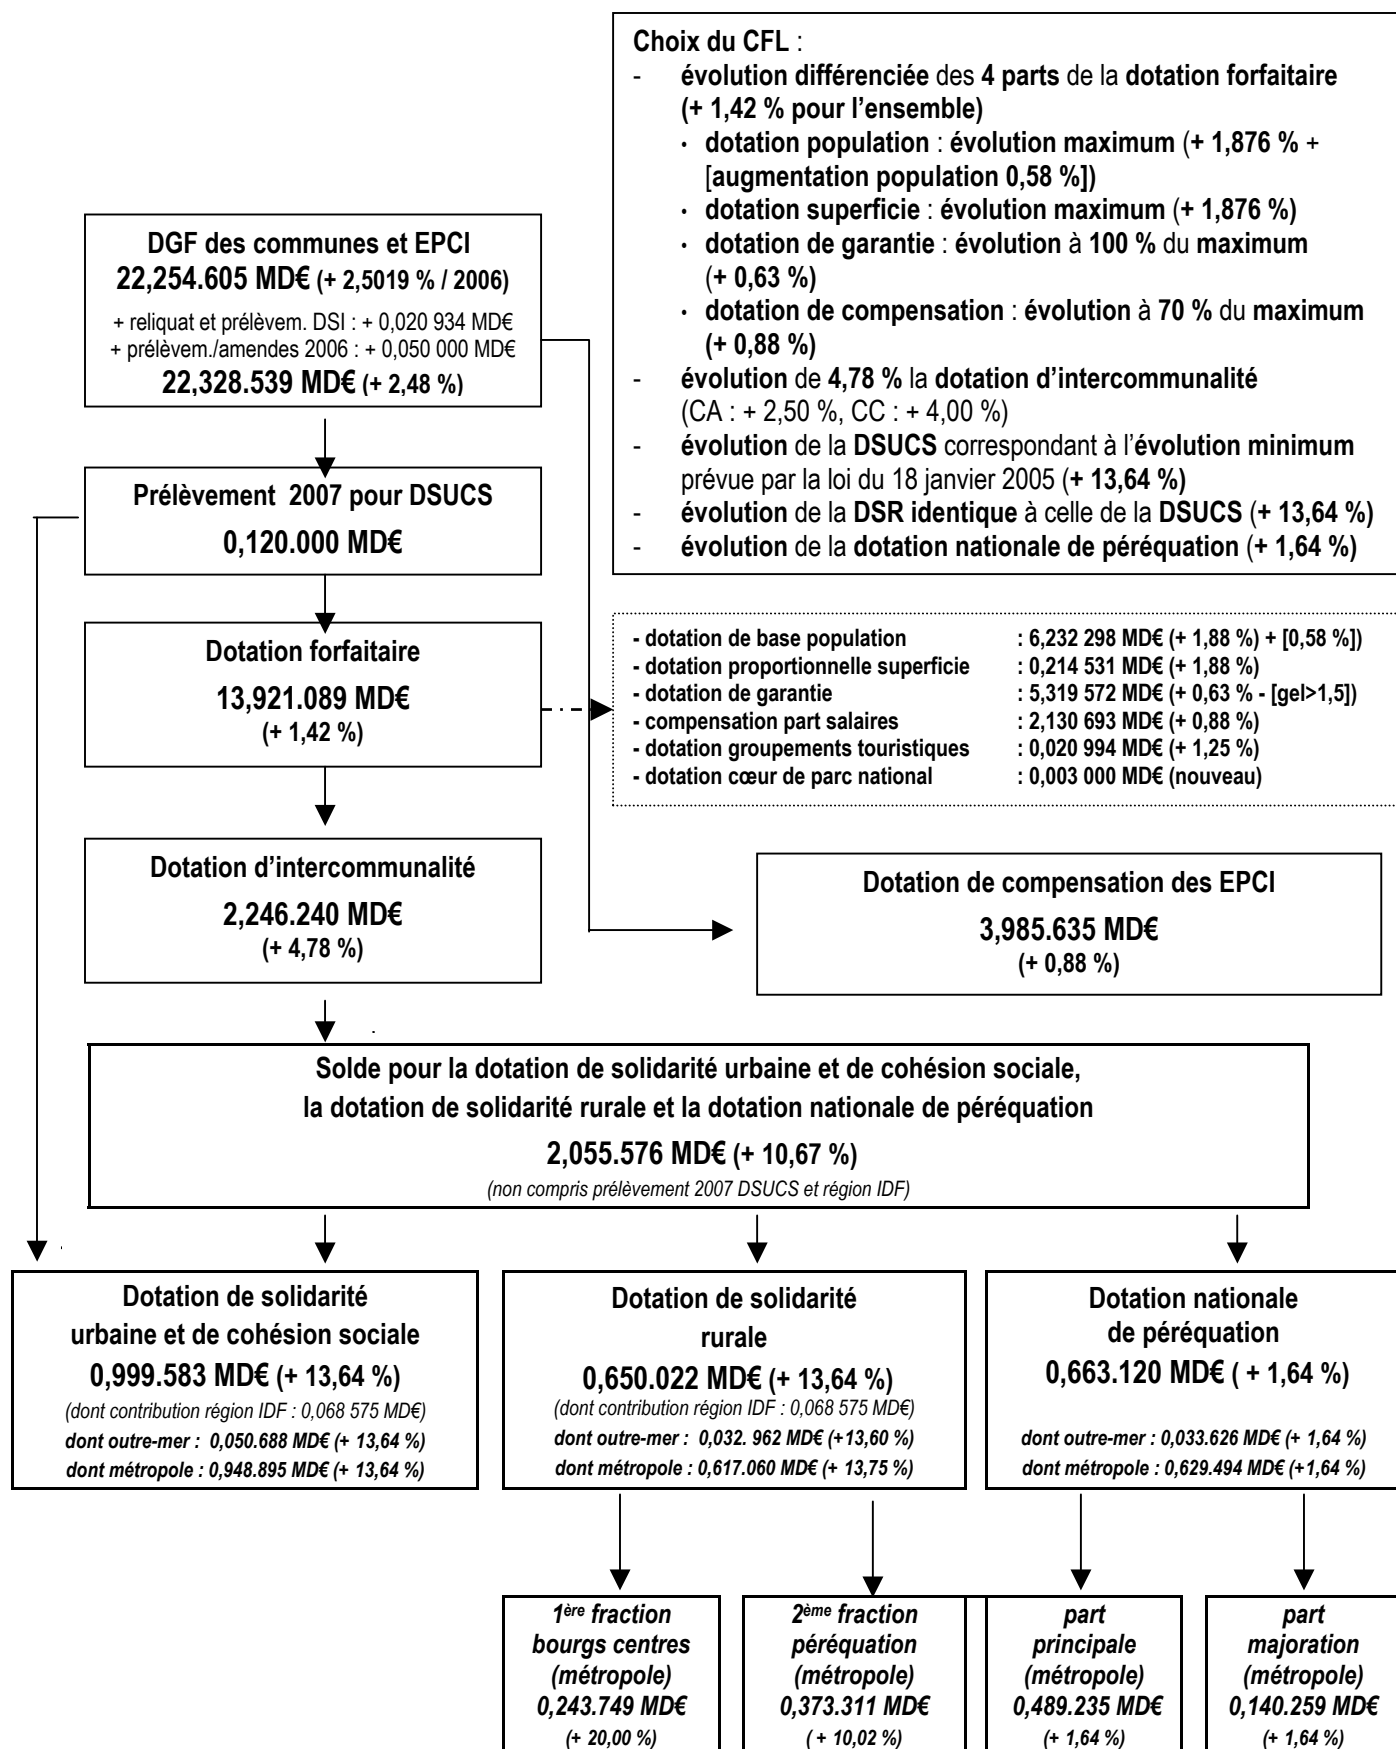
Choix du CFL :
- évolution différenciée des 4 parts de la dotation forfaitaire (+ 1,42 % pour l'ensemble)
· dotation population : évolution maximum (+ 1,876 % + [augmentation population 0,58 %])
· dotation superficie : évolution maximum (+ 1,876 %)
· dotation de garantie : évolution à 100 % du maximum (+ 0,63 %)
· dotation de compensation : évolution à 70 % du maximum (+ 0,88 %)
- évolution de 4,78 % la dotation d'intercommunalité (CA : + 2,50 %, CC : + 4,00 %)
- évolution de la DSUCS correspondant à l'évolution minimum prévue par la loi du 18 janvier 2005 (+ 13,64 %)
- évolution de la DSR identique à celle de la DSUCS (+ 13,64 %)
- évolution de la dotation nationale de péréquation (+ 1,64 %)

DGF des communes et EPCI
22,254.605 MD€ (+ 2,5019 % / 2006)
+ reliquat et prélèvem. DSI : + 0,020 934 MD€
+ prélèvem./amendes 2006 : + 0,050 000 MD€
22,328.539 MD€ (+ 2,48 %)

Prélèvement 2007 pour DSUCS
0,120.000 MD€

Dotation forfaitaire
13,921.089 MD€
(+ 1,42 %)

- dotation de base population : 6,232 298 MD€ (+ 1,88 %) + [0,58 %])
- dotation proportionnelle superficie : 0,214 531 MD€ (+ 1,88 %)
- dotation de garantie : 5,319 572 MD€ (+ 0,63 % - [gel>1,5])
- compensation part salaires : 2,130 693 MD€ (+ 0,88 %)
- dotation groupements touristiques : 0,020 994 MD€ (+ 1,25 %)
- dotation cœur de parc national : 0,003 000 MD€ (nouveau)

Dotation d'intercommunalité
2,246.240 MD€
(+ 4,78 %)

Dotation de compensation des EPCI
3,985.635 MD€
(+ 0,88 %)

Solde pour la dotation de solidarité urbaine et de cohésion sociale, la dotation de solidarité rurale et la dotation nationale de péréquation
2,055.576 MD€ (+ 10,67 %)
(non compris prélèvement 2007 DSUCS et région IDF)

Dotation de solidarité urbaine et de cohésion sociale
0,999.583 MD€ (+ 13,64 %)
(dont contribution région IDF : 0,068 575 MD€)
dont outre-mer : 0,050.688 MD€ (+ 13,64 %)
dont métropole : 0,948.895 MD€ (+ 13,64 %)

Dotation de solidarité rurale
0,650.022 MD€ (+ 13,64 %)
(dont contribution région IDF : 0,068 575 MD€)
dont outre-mer : 0,032. 962 MD€ (+13,60 %)
dont métropole : 0,617.060 MD€ (+ 13,75 %)

Dotation nationale de péréquation
0,663.120 MD€ ( + 1,64 %)
dont outre-mer : 0,033.626 MD€ (+ 1,64 %)
dont métropole : 0,629.494 MD€ (+1,64 %)

1ère fraction bourgs centres (métropole) 0,243.749 MD€ (+ 20,00 %)

2ème fraction péréquation (métropole) 0,373.311 MD€ ( + 10,02 %)

part principale (métropole) 0,489.235 MD€ (+ 1,64 %)

part majoration (métropole) 0,140.259 MD€ (+ 1,64 %)